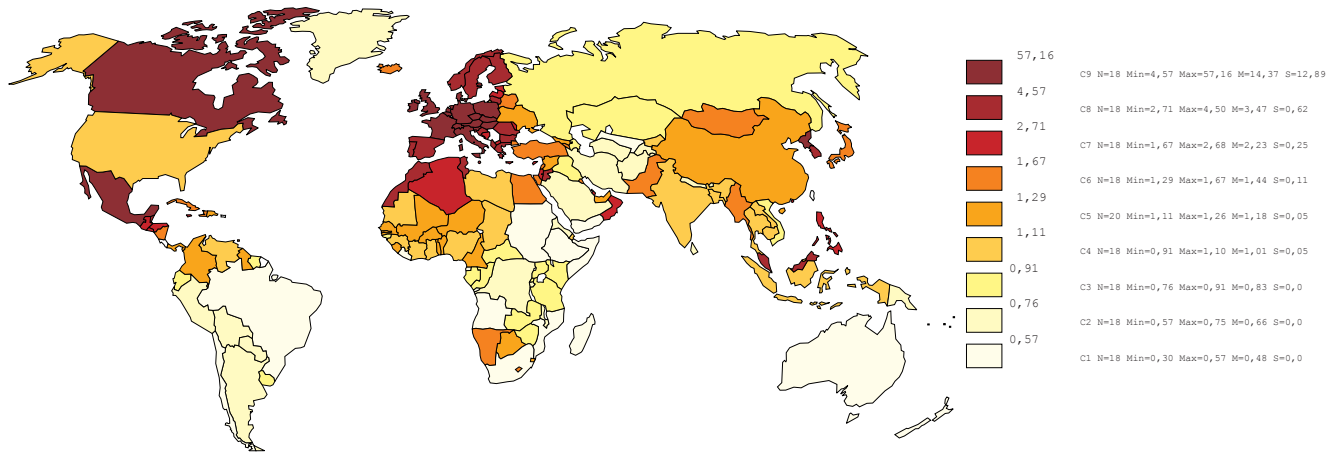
57,16
4,57
2,71
1,67
1,29
1,11
0,91
0,76
0,57

C9 N=18 Min=4,57 Max=57,16 M=14,37 S=12,89
C8 N=18 Min=2,71 Max=4,50 M=3,47 S=0,62
C7 N=18 Min=1,67 Max=2,68 M=2,23 S=0,25
C6 N=18 Min=1,29 Max=1,67 M=1,44 S=0,11
C5 N=20 Min=1,11 Max=1,26 M=1,18 S=0,05
C4 N=18 Min=0,91 Max=1,10 M=1,01 S=0,05
C3 N=18 Min=0,76 Max=0,91 M=0,83 S=0,0
C2 N=18 Min=0,57 Max=0,75 M=0,66 S=0,0
C1 N=18 Min=0,30 Max=0,57 M=0,48 S=0,0